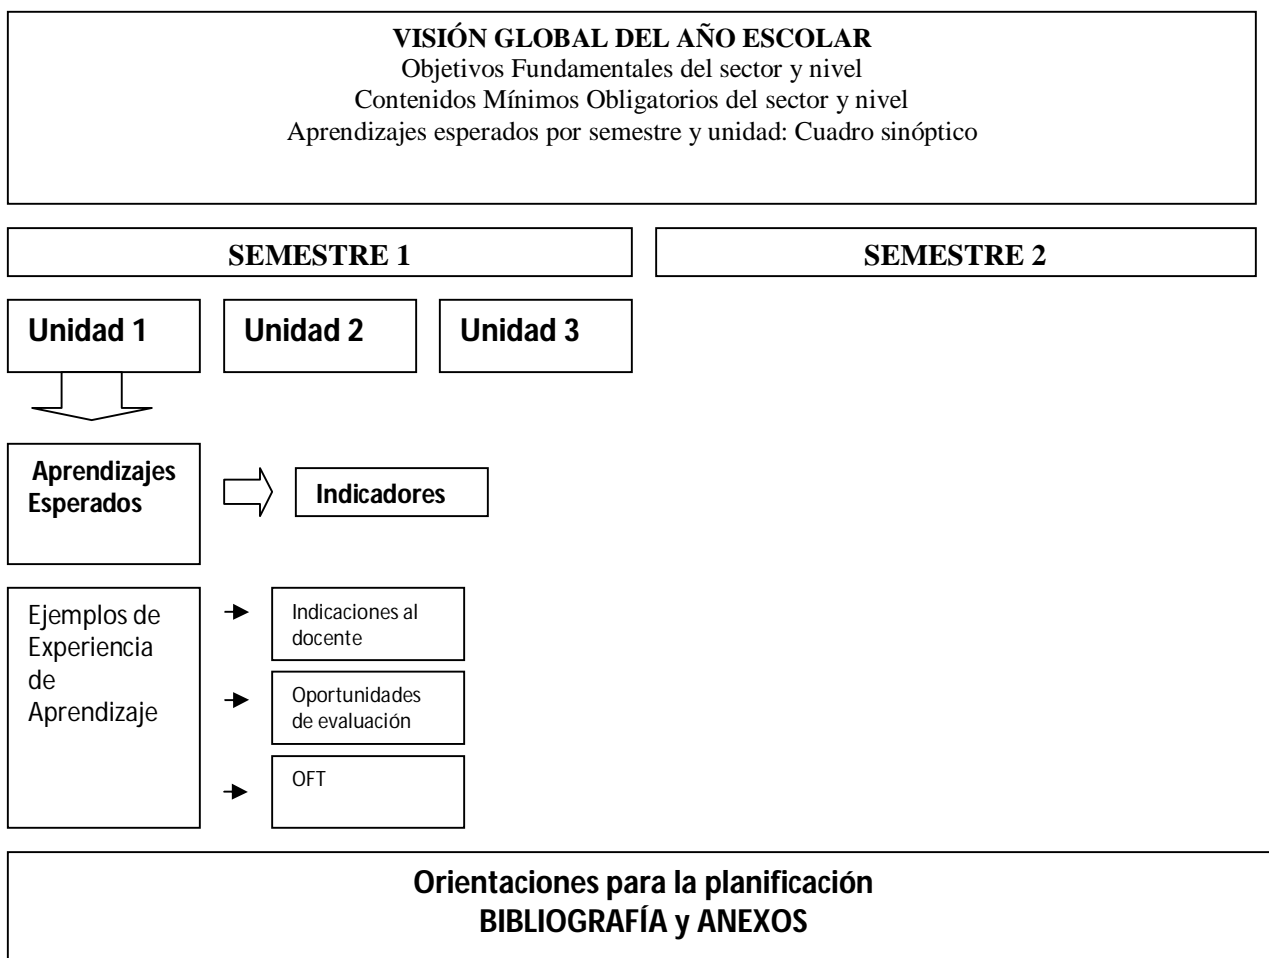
**VISIÓN GLOBAL DEL AÑO ESCOLAR**
Objetivos Fundamentales del sector y nivel
Contenidos Mínimos Obligatorios del sector y nivel
Aprendizajes esperados por semestre y unidad: Cuadro sinóptico

**SEMESTRE 1**

**SEMESTRE 2**

**Unidad 1**

**Unidad 2**

**Unidad 3**

**Aprendizajes Esperados**

**Indicadores**

Ejemplos de Experiencia de Aprendizaje

Indicaciones al docente

Oportunidades de evaluación

OFT

**Orientaciones para la planificación**
**BIBLIOGRAFÍA y ANEXOS**